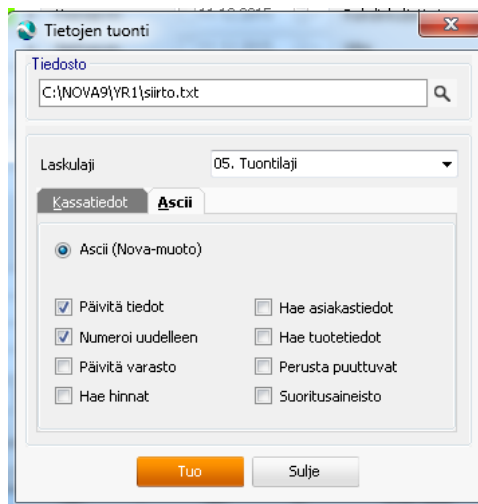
Tietojen tuonti

Tiedosto

C:\NOVA9\YR1\siirto.txt

Laskulaji

05. Tuontilaji

Kassatiedot

Ascii

Ascii (Nova-muoto)

Päivitä tiedot

Hae asiakastiedot

Numeroi uudelleen

Hae tuotetiedot

Päivitä varasto

Perusta puuttuvat

Hae hinnat

Suoritusaineisto

Tuo

Sulje